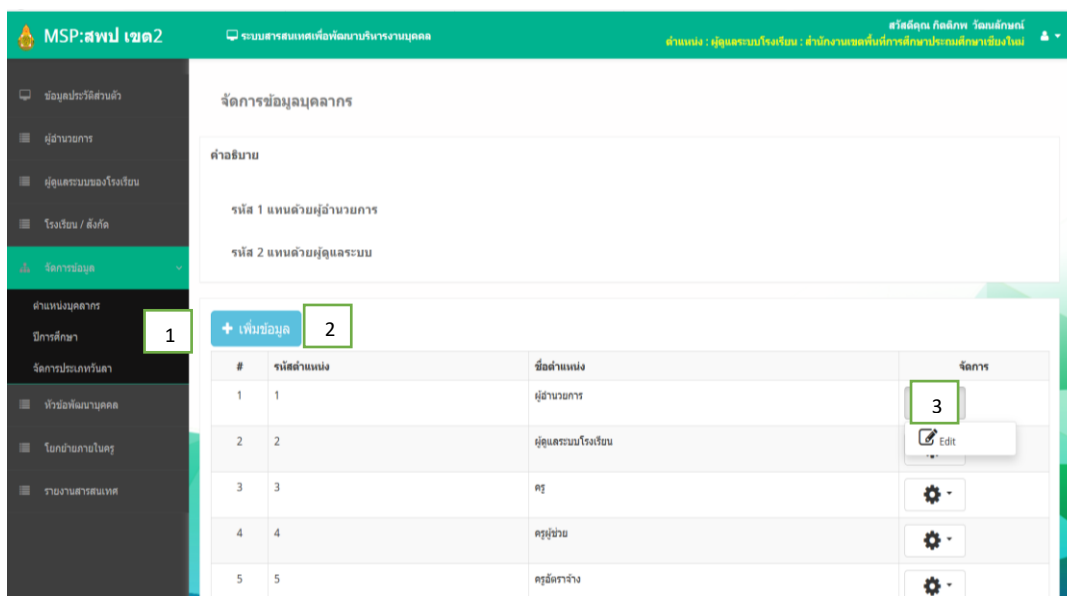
MSP:สพป เขต2

ระบบสารสนเทศเพื่อพัฒนาบริหารงานบุคคล

สวัสดีคุณ กิตติภพ วัฒนลักษณ์
ตำแหน่ง : ผู้ดูแลระบบโรงเรียน : สำนักงานเขตพื้นที่การศึกษาประถมศึกษาเชียงใหม่

ข้อมูลประวัติส่วนตัว
ผู้อำนวยการ
ผู้ดูแลระบบของโรงเรียน
โรงเรียน / สังกัด
จัดการข้อมูล
ตำแหน่งบุคลากร
ปีการศึกษา
จัดการประเภทวันลา
หัวข้อพัฒนาบุคคล
โยกย้ายภายในครู
รายงานสารสนเทศ

1

จัดการข้อมูลบุคลากร

คำอธิบาย

รหัส 1 แทนด้วยผู้อำนวยการ

รหัส 2 แทนด้วยผู้ดูแลระบบ

+ เพิ่มข้อมูล

2

| # | รหัสตำแหน่ง | ชื่อตำแหน่ง | จัดการ |
|---|---|---|---|
| 1 | 1 | ผู้อำนวยการ | 3 |
| 2 | 2 | ผู้ดูแลระบบโรงเรียน | Edit |
| 3 | 3 | ครู | |
| 4 | 4 | ครูผู้ช่วย | |
| 5 | 5 | ครูอัตราจ้าง | |